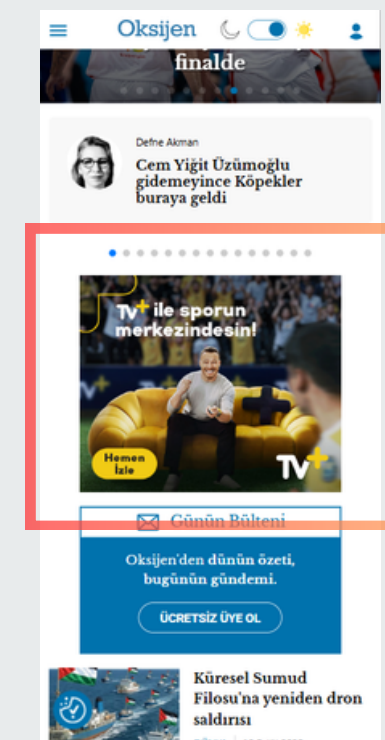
Oksijen

finalde

Defne Akman

Cem Yiğit Üzümoğlu gidemeyince Köpekler buraya geldi

TV+ ile sporun merkezindesin!

Hemen İzle

TV+

Günün Bülteni

Oksijen'den dünün özeti, bugünün gündemi.

ÜCRETSİZ ÜYE OL

Küresel Sumud Filosu'na yeniden dron saldırısı